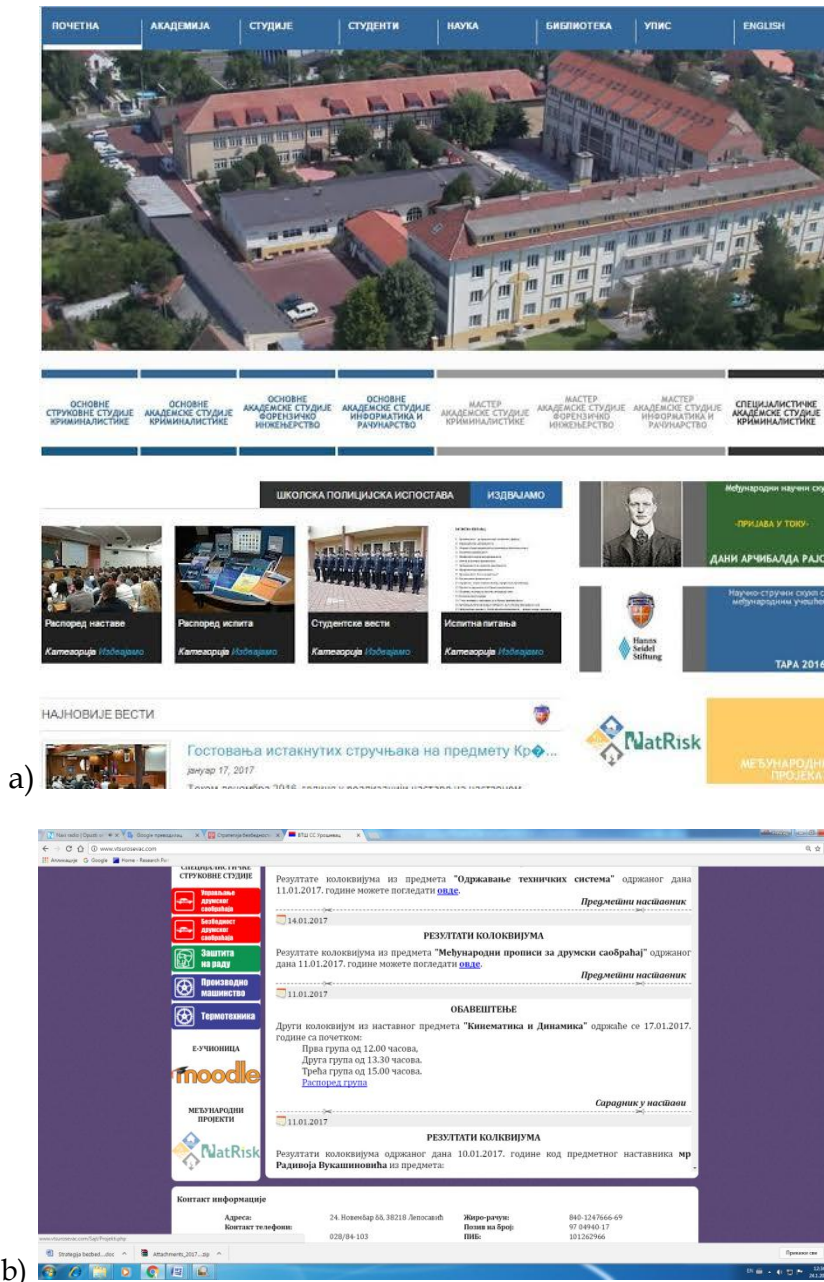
ПОЧЕТНА АКАДЕМИЈА СТУДИЈЕ СТУДЕНТИ НАУКА БИБЛИОТЕКА УПИС ENGLISH

ОСНОВНЕ СТРУКОВНЕ СТУДИЈЕ КРИМИНАЛИСТИКЕ
ОСНОВНЕ АКАДЕМСКЕ СТУДИЈЕ КРИМИНАЛИСТИКЕ
ОСНОВНЕ АКАДЕМСКЕ СТУДИЈЕ ФОРЕНЗИЧКО ИНЖЕЊЕРСТВО
ОСНОВНЕ АКАДЕМСКЕ СТУДИЈЕ ИНФОРМАТИКА И РАЧУНАРСТВО
МАСТЕР АКАДЕМСКЕ СТУДИЈЕ КРИМИНАЛИСТИКЕ
МАСТЕР АКАДЕМСКЕ СТУДИЈЕ ФОРЕНЗИЧКО ИНЖЕЊЕРСТВО
МАСТЕР АКАДЕМСКЕ СТУДИЈЕ ИНФОРМАТИКА И РАЧУНАРСТВО
СПЕЦИЈАЛИСТИЧКЕ АКАДЕМСКЕ СТУДИЈЕ КРИМИНАЛИСТИКЕ

ШКОЛСКА ПОЛИЦИЈСКА ИСПОСТАВА ИЗДВАЈАМО

Распоред наставе
Категорија Издвајамо
Распоред испита
Категорија Издвајамо
Студентске вести
Категорија Издвајамо
Испитна питања
Категорија Издвајамо

Међународни научни скуп
-ПРИЈАВА У ТОКУ-
ДАНИ АРЧИБАЛДА РАЈС

Hanns Seidel Stiftung
Научно-стручни скуп с међународним учешће
ТАРА 2016

НАЈНОВИЈЕ ВЕСТИ
Гостовања истакнутих стручњака на предмету Кр�...
јануар 17, 2017
NatRisk
МЕЂУНАРОДНИ ПРОЈЕКТ

a)

СПЕЦИЈАЛИСТИЧКЕ СТРУКОВНЕ СТУДИЈЕ
Управљање друмским саобраћајем
Безбедност друмског саобраћаја
Заштита на раду
Производно машинство
Термотехника
Е-УЧИОНИЦА
moodle
МЕЂУНАРОДНИ ПРОЈЕКТИ
NatRisk

Резултате колоквијума из предмета "Одржавање техничких система" одржаног дана 11.01.2017. године можете погледати овде.
Предметни наставник
14.01.2017
РЕЗУЛТАТИ КОЛОКВИЈУМА
Резултате колоквијума из предмета "Међународни прописи за друмски саобраћај" одржаног дана 11.01.2017. године можете погледати овде.
Предметни наставник
11.01.2017
ОБАВЕШТЕЊЕ
Други колоквијум из наставног предмета "Кинематика и Динамика" одржаће се 17.01.2017. године са почетком:
Прва група од 12.00 часова,
Друга група од 13.30 часова,
Трећа група од 15.00 часова.
Распоред група
Сарадник у настави
11.01.2017
РЕЗУЛТАТИ КОЛКВИЈУМА
Резултати колоквијума одржаног дана 10.01.2017. године код предметног наставника мр Радивоја Вукашиновића из предмета:

Контакт информације
Адреса: 24. Новембар бб, 38218 Лепосавић
Контакт телефони: 028/84-103
Жиро-рачун: 840-1247666-69
Позив на број: 97 04940-17
ПИБ: 101262966

b)